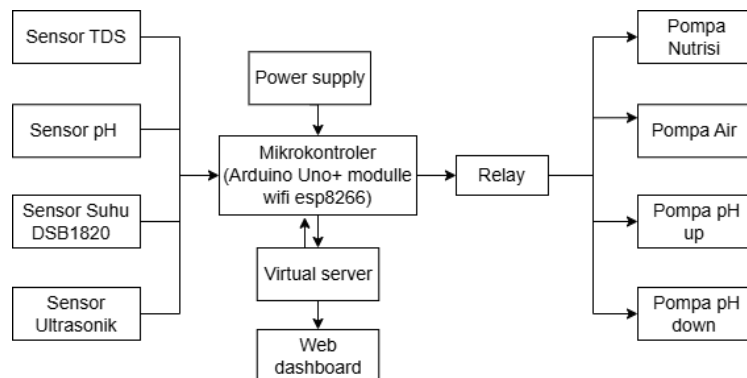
Sensor TDS

Sensor pH

Sensor Suhu DSB1820

Sensor Ultrasonik

Power supply

Mikrokontroler (Arduino Uno+ modulle wifi esp8266)

Virtual server

Web dashboard

Relay

Pompa Nutrisi

Pompa Air

Pompa pH up

Pompa pH down